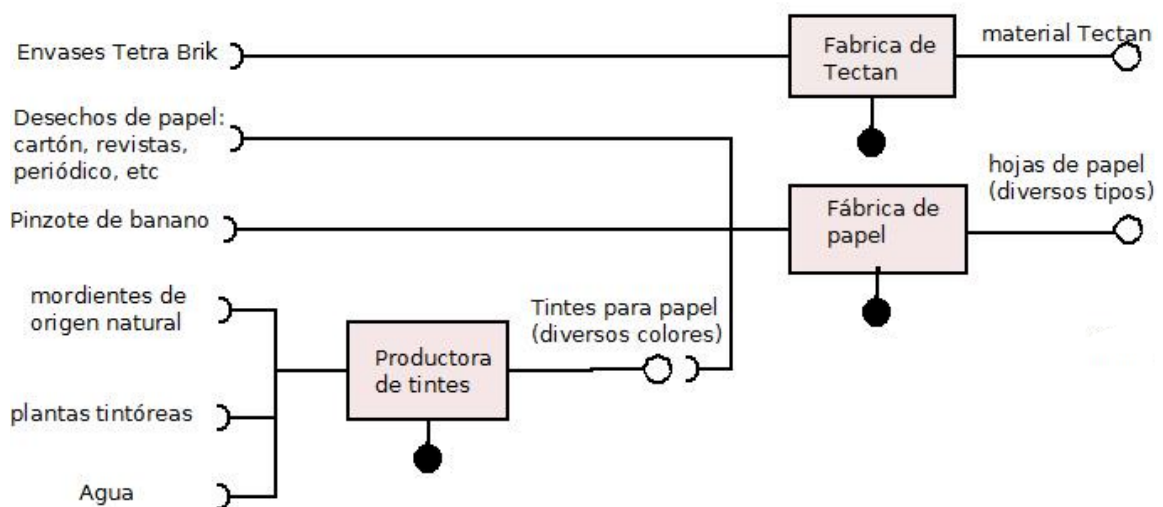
Envases Tetra Brik

Fabrica de Tectan

material Tectan

Desechos de papel: cartón, revistas, periódico, etc

hojas de papel (diversos tipos)

Pinzote de banano

Fábrica de papel

mordientes de origen natural

Tintes para papel (diversos colores)

Productora de tintes

plantas tintóreas

Agua